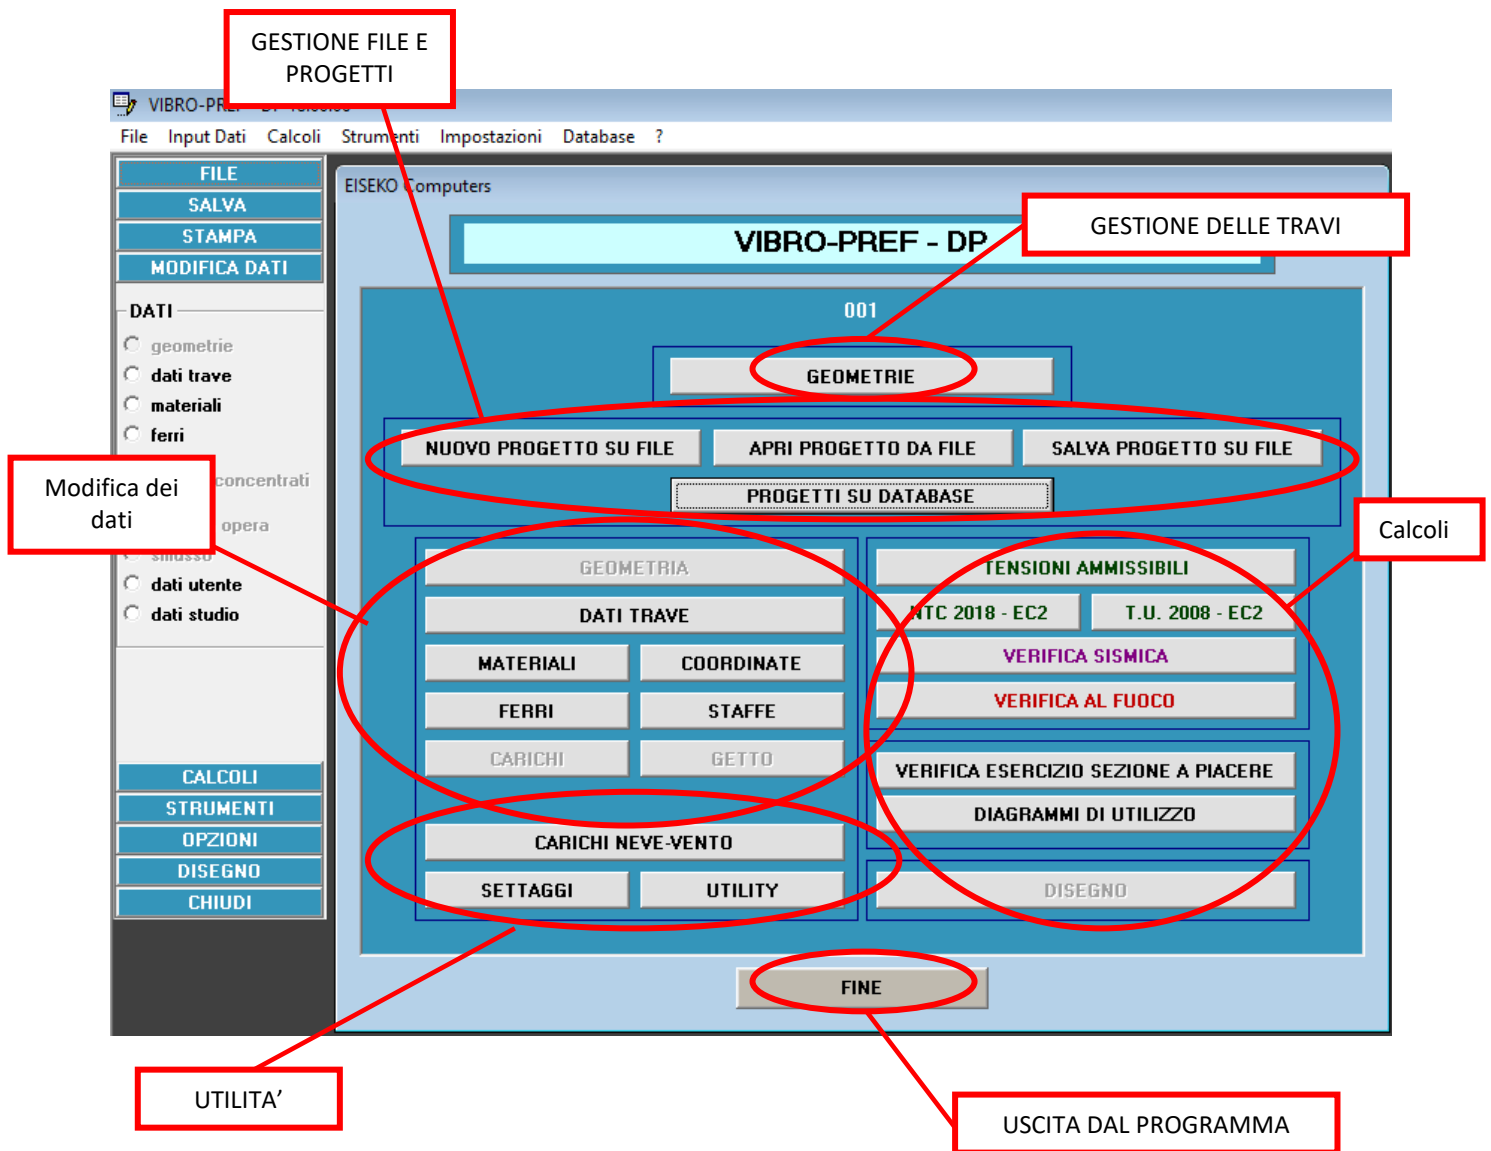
GESTIONE FILE E PROGETTI

VIBRO-PRE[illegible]

File Input Dati Calcoli Strumenti Impostazioni Database ?

FILE
SALVA
STAMPA
MODIFICA DATI

DATI
geometrie
dati trave
materiali
ferri
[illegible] concentrati
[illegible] opera
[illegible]
dati utente
dati studio

Modifica dei dati

CALCOLI
STRUMENTI
OPZIONI
DISEGNO
CHIUDI

EISEKO Computers

VIBRO-PREF - DP

GESTIONE DELLE TRAVI

001

GEOMETRIE

NUOVO PROGETTO SU FILE
APRI PROGETTO DA FILE
SALVA PROGETTO SU FILE
PROGETTI SU DATABASE

GEOMETRIA
DATI TRAVE
MATERIALI
COORDINATE
FERRI
STAFFE
CARICHI
GETTO

TENSIONI AMMISSIBILI
NTC 2018 - EC2
T.U. 2008 - EC2
VERIFICA SISMICA
VERIFICA AL FUOCO

Calcoli

VERIFICA ESERCIZIO SEZIONE A PIACERE
DIAGRAMMI DI UTILIZZO

CARICHI NEVE-VENTO
SETTAGGI
UTILITY

DISEGNO

FINE

UTILITA’

USCITA DAL PROGRAMMA